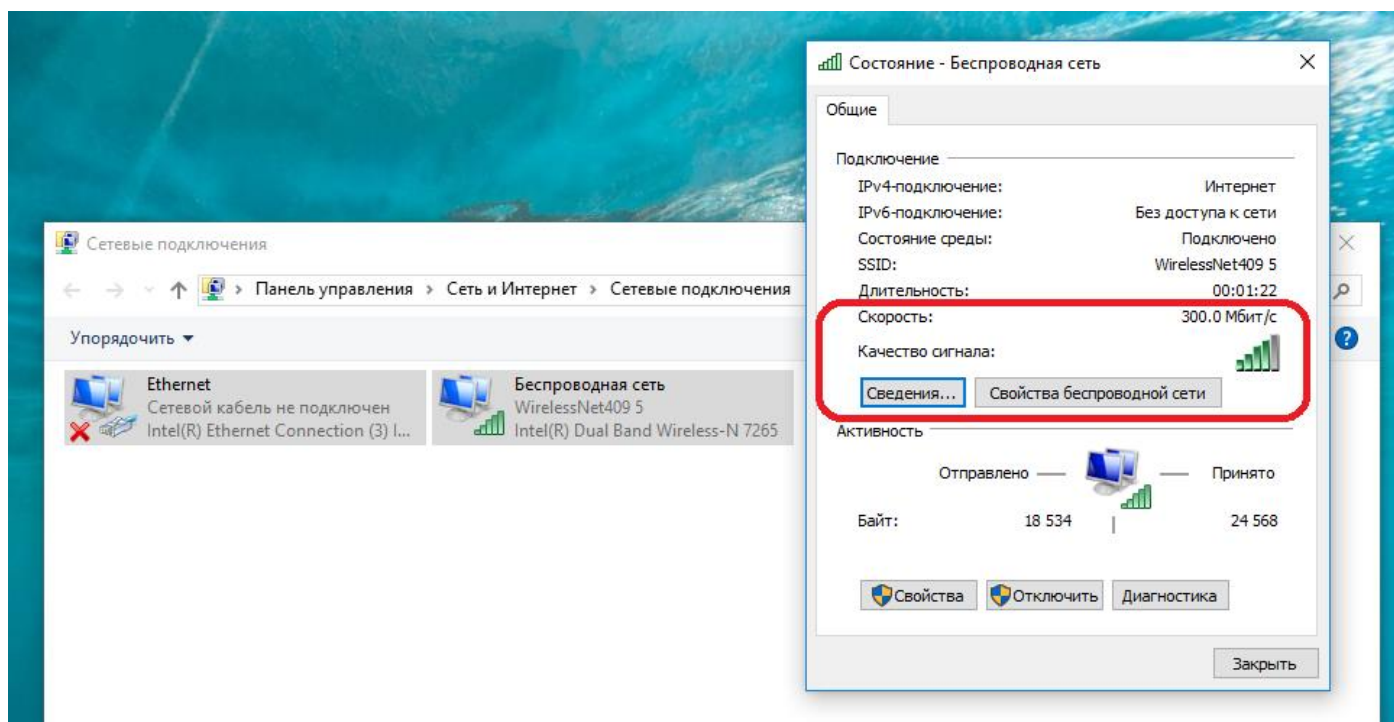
Сетевые подключения

Панель управления › Сеть и Интернет › Сетевые подключения

Упорядочить ▾

Ethernet
Сетевой кабель не подключен
Intel(R) Ethernet Connection (3) I...

Беспроводная сеть
WirelessNet409 5
Intel(R) Dual Band Wireless-N 7265

Состояние - Беспроводная сеть

Общие

Подключение

| | |
|---|---|
| IPv4-подключение: | Интернет |
| IPv6-подключение: | Без доступа к сети |
| Состояние среды: | Подключено |
| SSID: | WirelessNet409 5 |
| Длительность: | 00:01:22 |
| Скорость: | 300.0 Мбит/с |
| Качество сигнала: | |

Сведения... Свойства беспроводной сети

Активность

Отправлено — — Принято

| | | |
|---|---|---|
| Байт: | 18 534 | 24 568 |

Свойства Отключить Диагностика

Закрыть